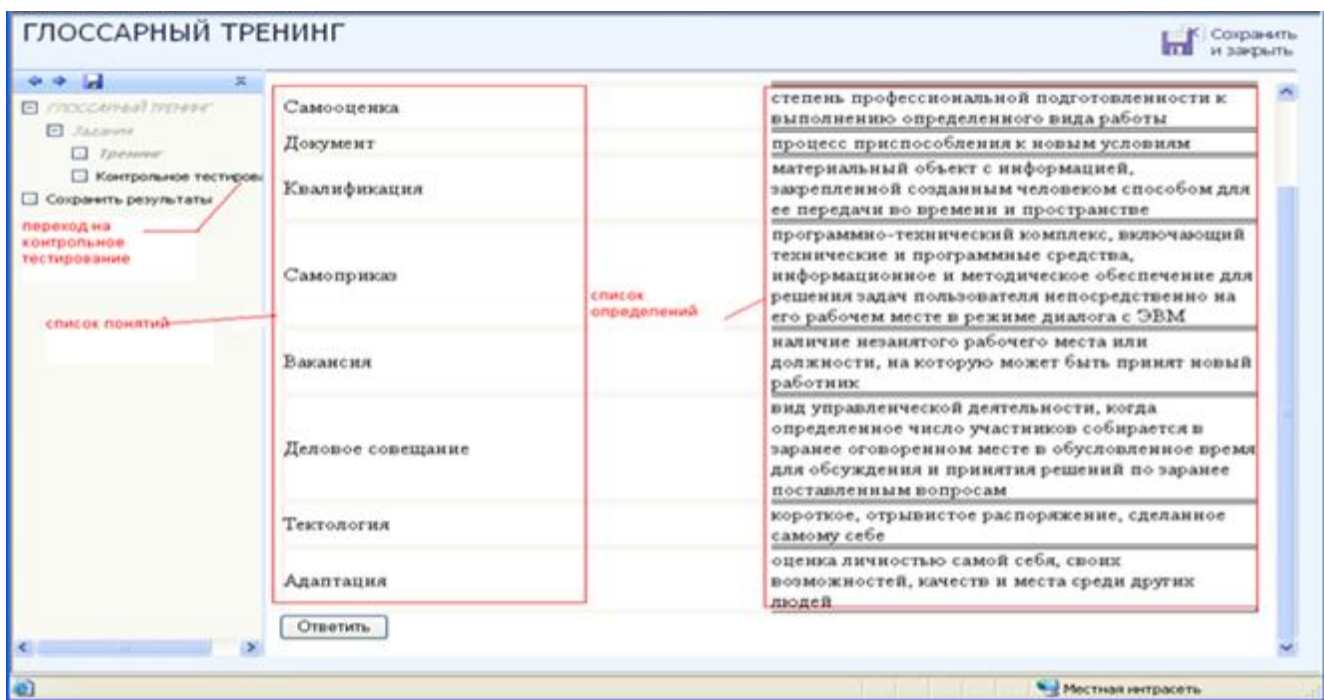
ГЛОССАРНЫЙ ТРЕНИНГ

Сохранить и закрыть

Глоссарный тренинг
Задания
Тренинг
Контрольное тестиров
Сохранить результаты

переход на контрольное тестирование

список понятий

| Самооценка | степень профессиональной подготовленности к выполнению определенного вида работы |
|---|---|
| Документ | процесс приспособления к новым условиям |
| Квалификация | материальный объект с информацией, закрепленной созданным человеком способом для ее передачи во времени и пространстве |
| Самоприказ | программно-технический комплекс, включающий технические и программные средства, информационное и методическое обеспечение для решения задач пользователя непосредственно на его рабочем месте в режиме диалога с ЭВМ |
| Вакансия | наличие незанятого рабочего места или должности, на которую может быть принят новый работник |
| Деловое совещание | вид управленческой деятельности, когда определенное число участников собирается в заранее оговоренном месте в обусловленное время для обсуждения и принятия решений по заранее поставленным вопросам |
| Тектология | короткое, отрывистое распоряжение, сделанное самому себе |
| Адаптация | оценка личностью самой себя, своих возможностей, качеств и места среди других людей |

список определений

Ответить

Местная интрасеть